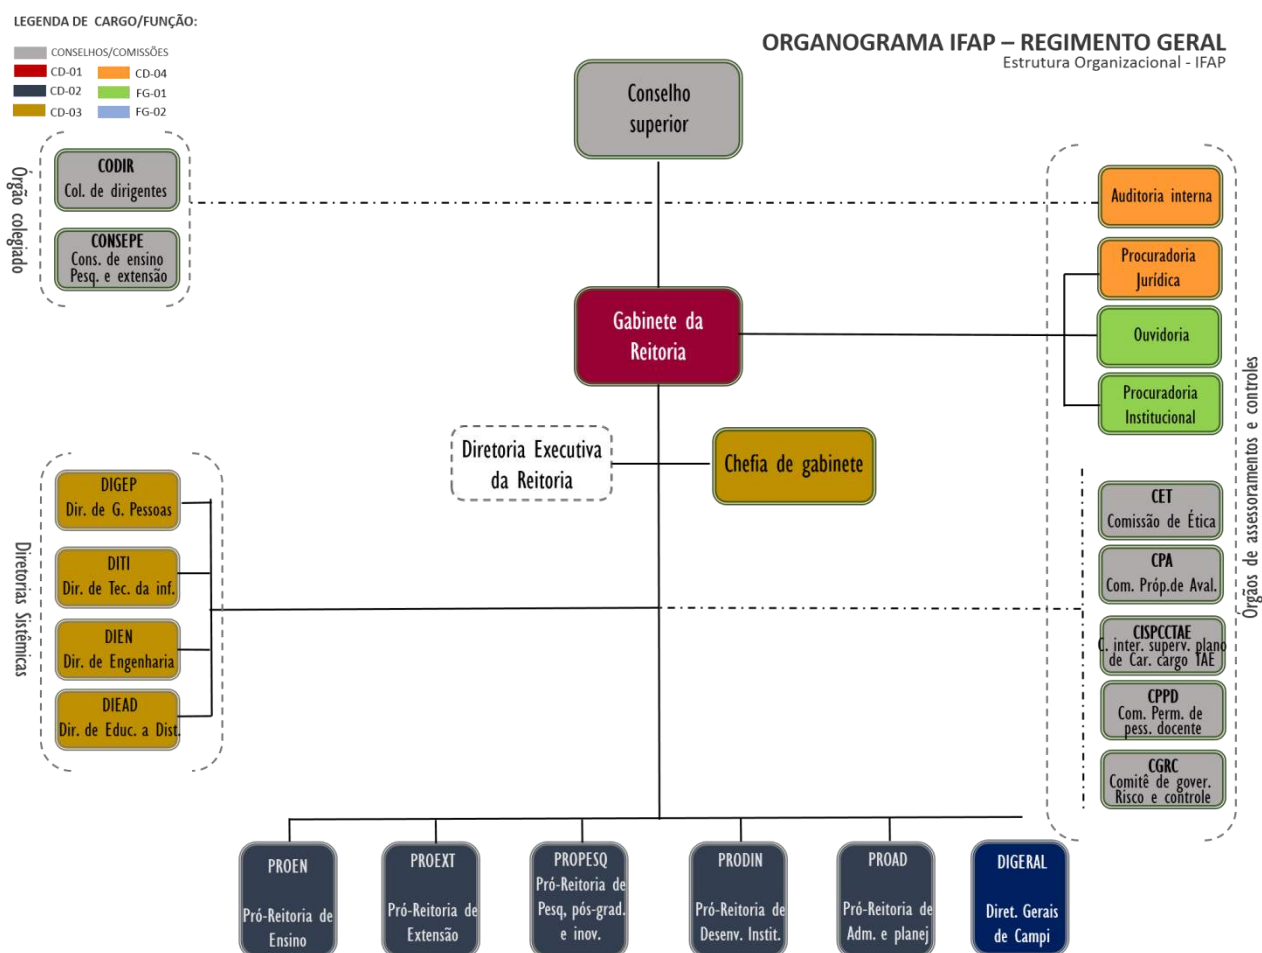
LEGENDA DE CARGO/FUNÇÃO:

CONSELHOS/COMISSÕES
CD-01
CD-02
CD-03
CD-04
FG-01
FG-02

ORGANOGRAMA IFAP – REGIMENTO GERAL
Estrutura Organizacional - IFAP

Conselho superior

Órgão colegiado

CODIR
Col. de dirigentes

CONSEPE
Cons. de ensino Pesq. e extensão

Auditoria interna

Procuradoria Jurídica

Ouvidoria

Procuradoria Institucional

Gabinete da Reitoria

Diretoria Executiva da Reitoria

Chefia de gabinete

Órgãos de assessoramentos e controles

Diretorias Sistêmicas

DIGEP
Dir. de G. Pessoas

DITI
Dir. de Tec. da inf.

DIEN
Dir. de Engenharia

DIEAD
Dir. de Educ. a Dist.

CET
Comissão de Ética

CPA
Com. Próp.de Aval.

CISPCCTAE
C. inter. superv. plano de Car. cargo TAE

CPPD
Com. Perm. de pess. docente

CGRC
Comitê de gover. Risco e controle

PROEN
Pró-Reitoria de Ensino

PROEXT
Pró-Reitoria de Extensão

PROPESQ
Pró-Reitoria de Pesq, pós-grad. e inov.

PRODIN
Pró-Reitoria de Desenv. Instit.

PROAD
Pró-Reitoria de Adm. e planej

DIGERAL
Diret. Gerais de Campi